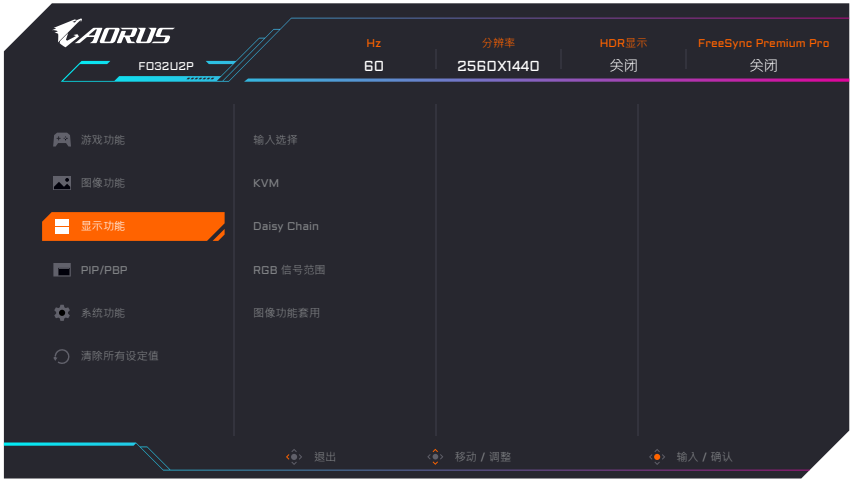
AORUS

FO32U2P

| Hz | 分辨率 | HDR显示 | FreeSync Premium Pro |
|---|---|---|---|
| 60 | 2560X1440 | 关闭 | 关闭 |

游戏功能
图像功能
显示功能
PIP/PBP
系统功能
清除所有设定值

输入选择
KVM
Daisy Chain
RGB 信号范围
图像功能套用

退出
移动 / 调整
输入 / 确认